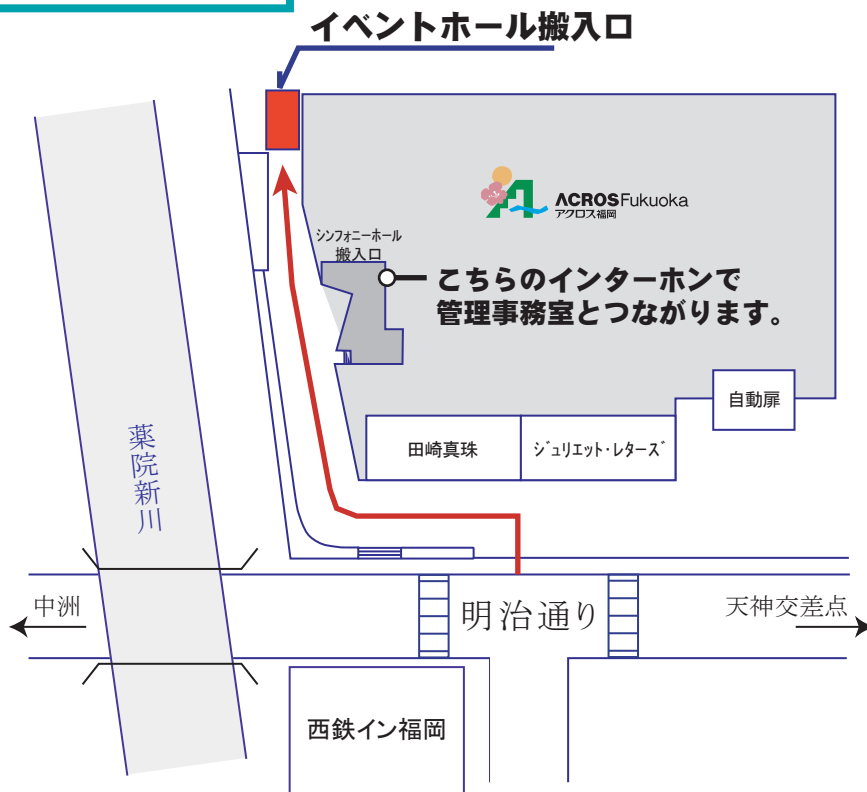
イベントホール搬入口

ACROS Fukuoka
アクロス福岡

シンフォニーホール
搬入口

こちらのインターホンで
管理事務室とつながります。

自動扉

田崎真珠

ジュリエット・レターズ

薬院新川

中洲

明治通り

天神交差点

西鉄イン福岡